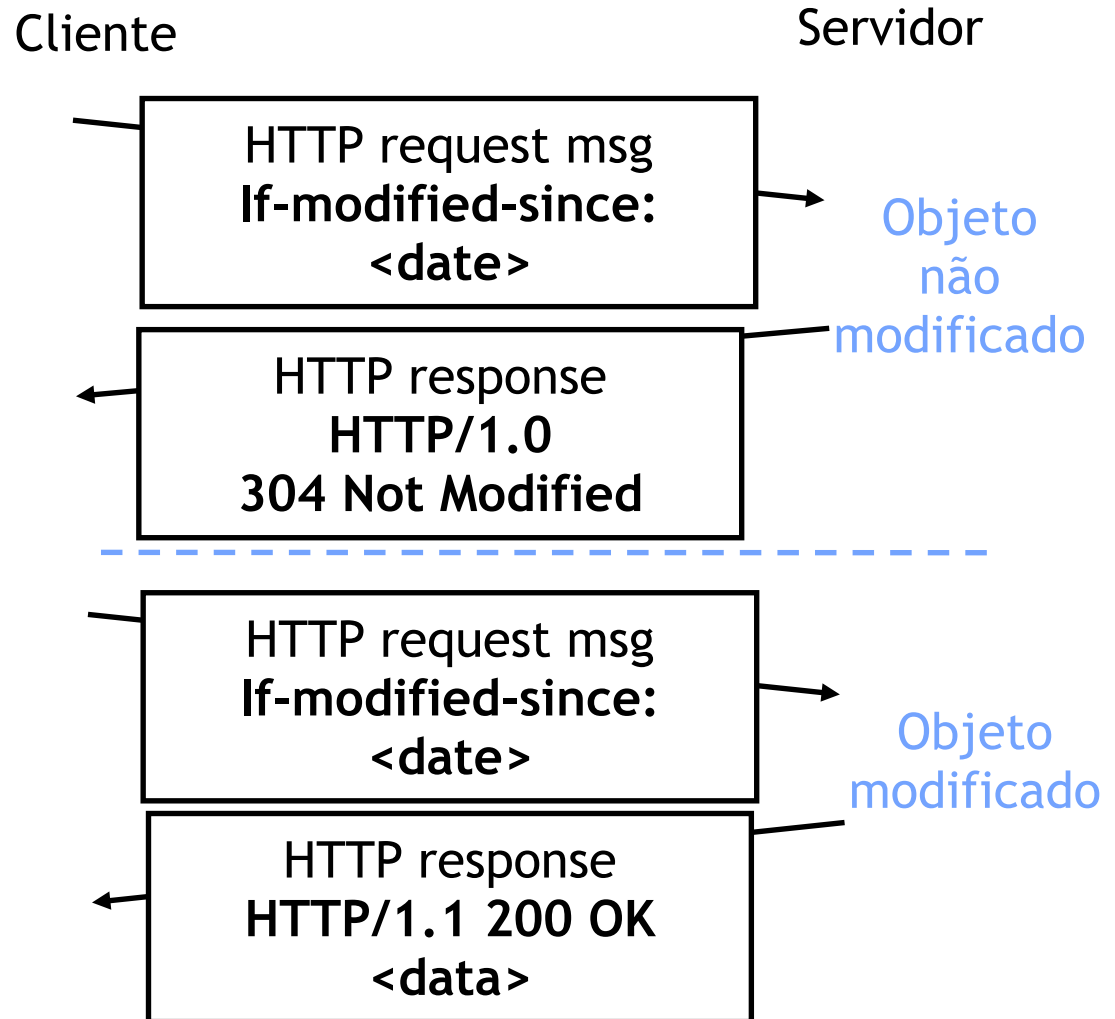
Cliente

Servidor

HTTP request msg
If-modified-since: <date>

Objeto não modificado

HTTP response
HTTP/1.0
304 Not Modified

HTTP request msg
If-modified-since: <date>

Objeto modificado

HTTP response
HTTP/1.1 200 OK
<data>